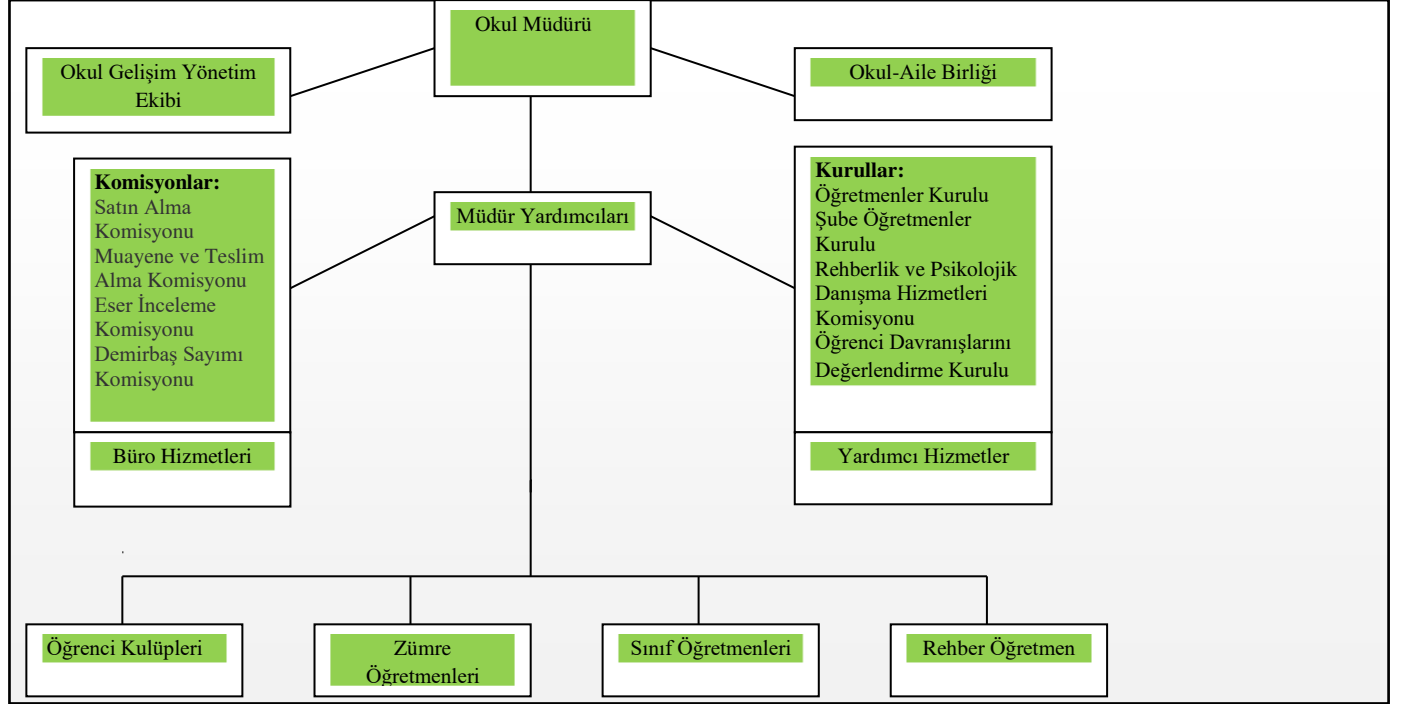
Okul Müdürü

Okul Gelişim Yönetim Ekibi

Okul-Aile Birliği

Komisyonlar:
Satın Alma Komisyonu
Muayene ve Teslim Alma Komisyonu
Eser İnceleme Komisyonu
Demirbaş Sayımı Komisyonu

Müdür Yardımcıları

Kurullar:
Öğretmenler Kurulu
Şube Öğretmenler Kurulu
Rehberlik ve Psikolojik Danışma Hizmetleri Komisyonu
Öğrenci Davranışlarını Değerlendirme Kurulu

Büro Hizmetleri

Yardımcı Hizmetler

Öğrenci Kulüpleri

Zümre Öğretmenleri

Sınıf Öğretmenleri

Rehber Öğretmen